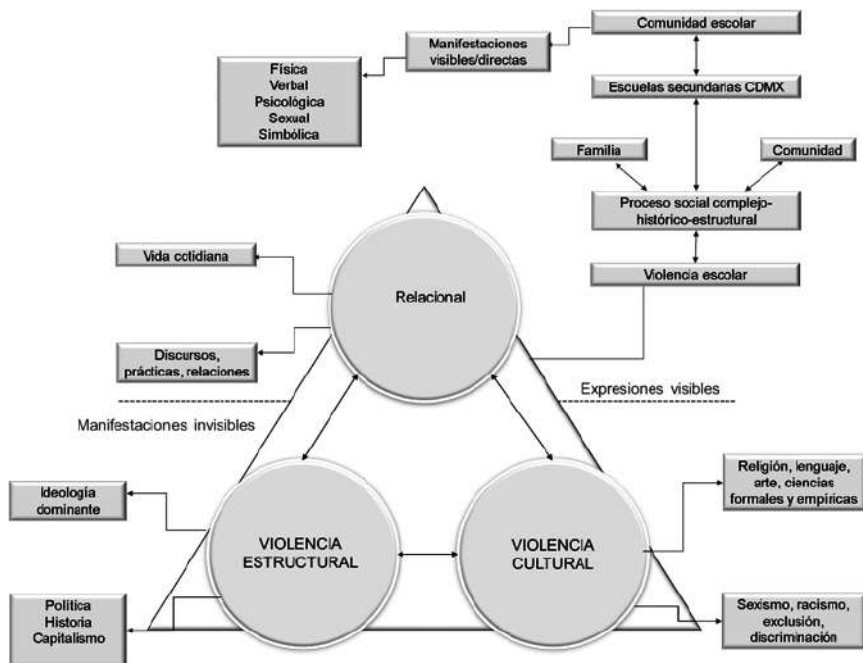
Comunidad escolar

Manifestaciones visibles/directas

Física
Verbal
Psicológica
Sexual
Simbólica

Escuelas secundarias CDMX

Familia

Comunidad

Proceso social complejo-histórico-estructural

Violencia escolar

Vida cotidiana

Relacional

Discursos, prácticas, relaciones

Expresiones visibles

Manifestaciones invisibles

Ideología dominante

Religión, lenguaje, arte, ciencias formales y empíricas

VIOLENCIA ESTRUCTURAL

VIOLENCIA CULTURAL

Política
Historia
Capitalismo

Sexismo, racismo, exclusión, discriminación